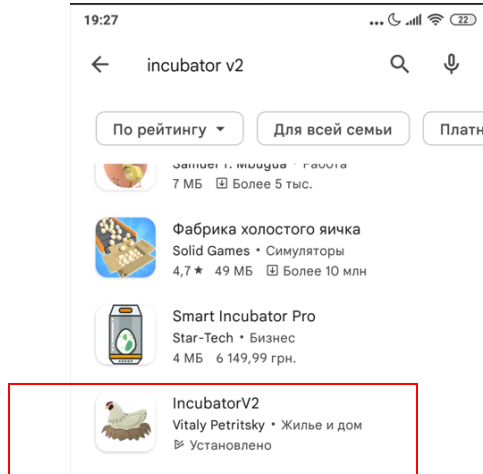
19:27 ... 22

incubator v2

По рейтингу Для всей семьи Платн

Samuel T. Mbugua • Работа
7 МБ Более 5 тыс.

Фабрика холостого яичка
Solid Games • Симуляторы
4,7 ★ 49 МБ Более 10 млн

Smart Incubator Pro
Star-Tech • Бизнес
4 МБ 6 149,99 грн.

IncubatorV2
Vitaly Petritsky • Жилье и дом
Установлено